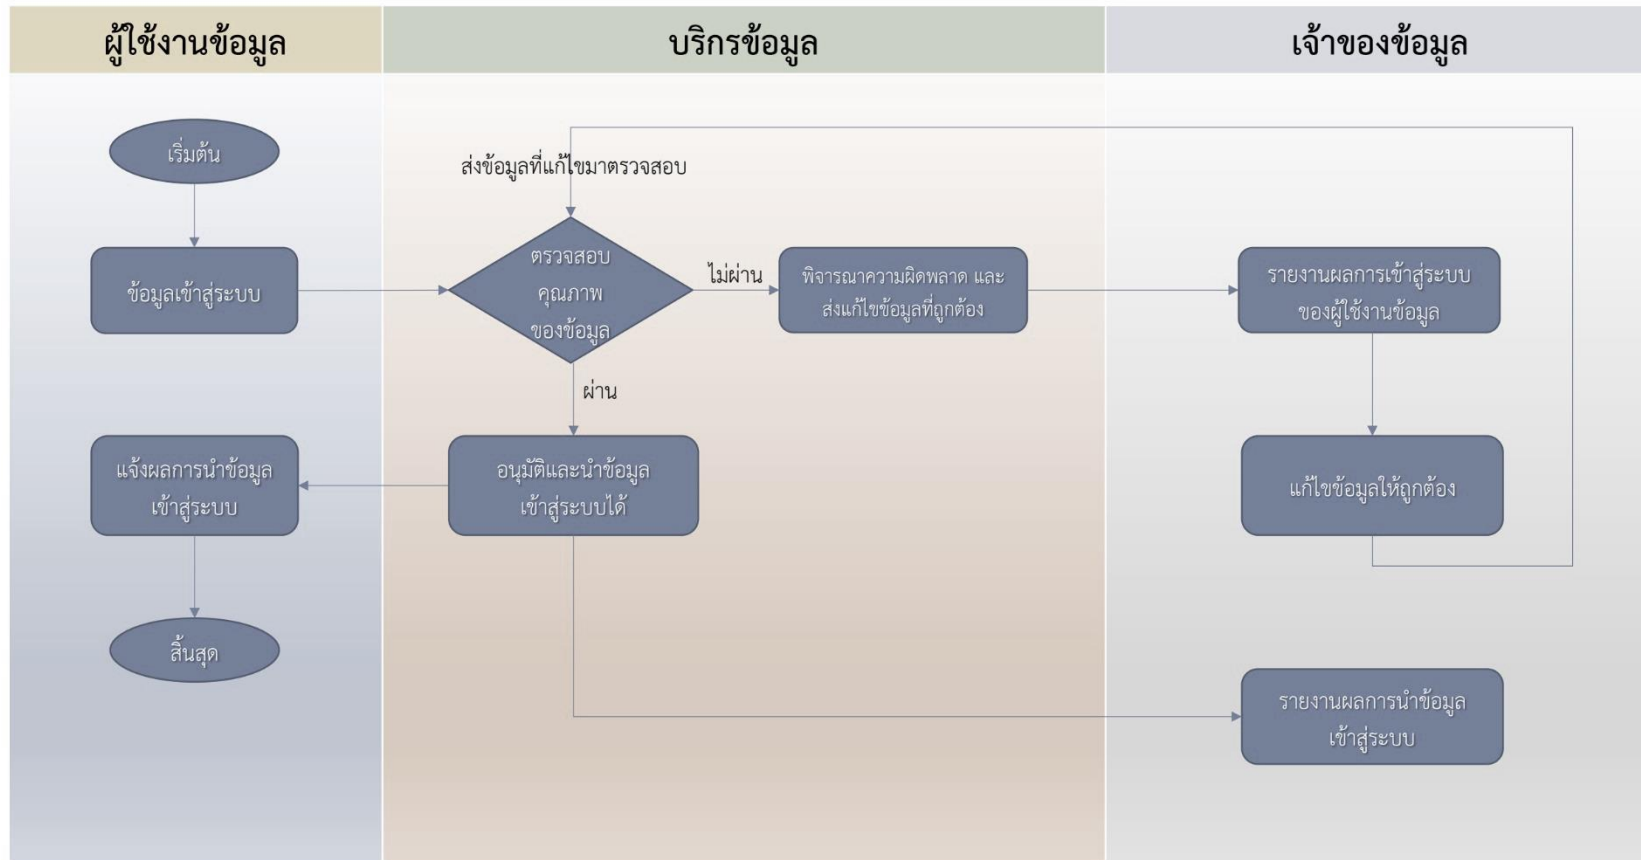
ผู้ใช้งานข้อมูล

บริกรข้อมูล

เจ้าของข้อมูล

เริ่มต้น

ส่งข้อมูลที่แก้ไขมาตรวจสอบ

ข้อมูลเข้าสู่ระบบ

ตรวจสอบคุณภาพของข้อมูล

ไม่ผ่าน

พิจารณาความผิดพลาด และส่งแก้ไขข้อมูลที่ถูกต้อง

รายงานผลการเข้าสู่ระบบของผู้ใช้งานข้อมูล

ผ่าน

แจ้งผลการนำข้อมูลเข้าสู่ระบบ

อนุมัติและนำข้อมูลเข้าสู่ระบบได้

แก้ไขข้อมูลให้ถูกต้อง

สิ้นสุด

รายงานผลการนำข้อมูลเข้าสู่ระบบ